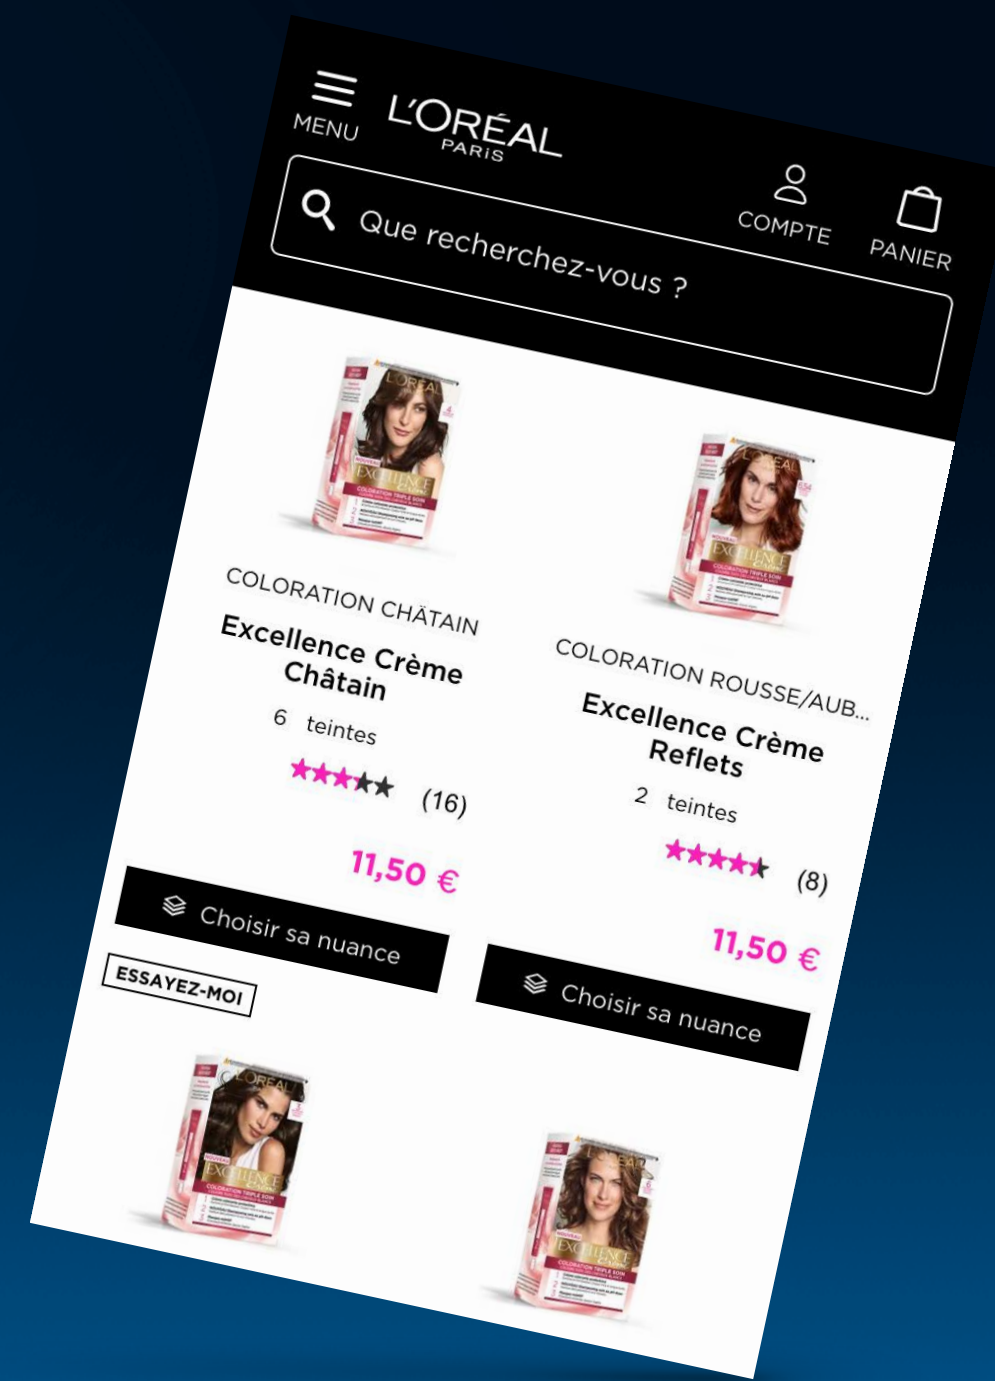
MENU

L'ORÉAL PARIS

COMPTE

PANIER

Que recherchez-vous ?

COLORATION CHÂTAIN

Excellence Crème Châtain

6 teintes

(16)

11,50 €

Choisir sa nuance

COLORATION ROUSSE/AUB...

Excellence Crème Reflets

2 teintes

(8)

11,50 €

Choisir sa nuance

ESSAYEZ-MOI